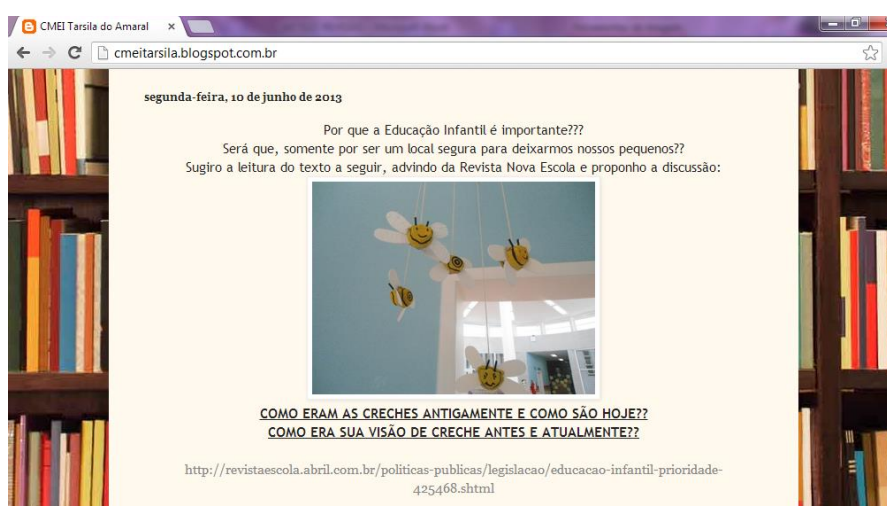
CMEI Tarsila do Amaral ×

cmeitarsila.blogspot.com.br

segunda-feira, 10 de junho de 2013

Por que a Educação Infantil é importante???
Será que, somente por ser um local segura para deixarmos nossos pequenos??
Sugiro a leitura do texto a seguir, advindo da Revista Nova Escola e proponho a discussão:

COMO ERAM AS CRECHES ANTIGAMENTE E COMO SÃO HOJE??
COMO ERA SUA VISÃO DE CRECHE ANTES E ATUALMENTE??

http://revistaescola.abril.com.br/politicas-publicas/legislacao/educacao-infantil-prioridade-425468.shtml